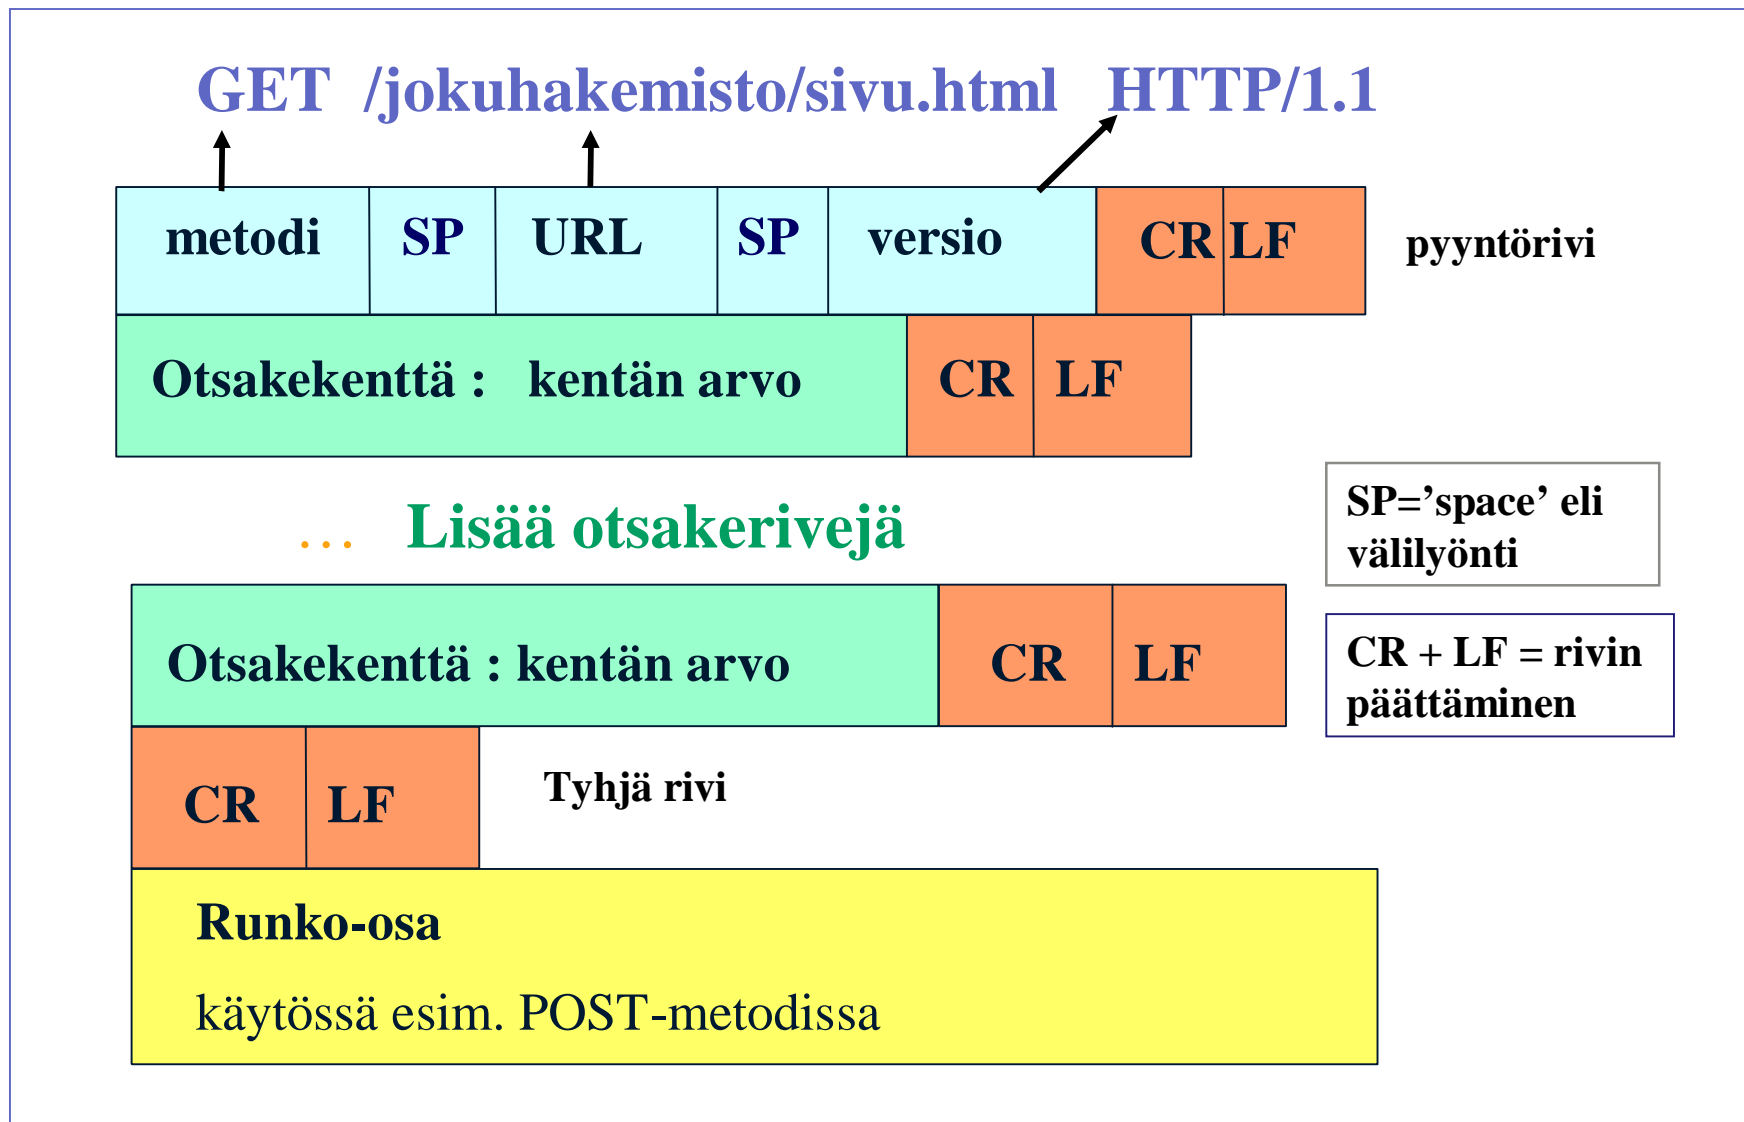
GET /jokuhakemisto/sivu.html HTTP/1.1

| metodi | SP | URL | SP | versio | CR | LF |
|---|---|---|---|---|---|---|

pyyntörivi

| Otsakekenttä : kentän arvo | CR | LF |
|---|---|---|

SP=’space’ eli välilyönti

… Lisää otsakerivejä

CR + LF = rivin päättäminen

| Otsakekenttä : kentän arvo | CR | LF |
|---|---|---|

| CR | LF |
|---|---|

Tyhjä rivi

Runko-osa

käytössä esim. POST-metodissa